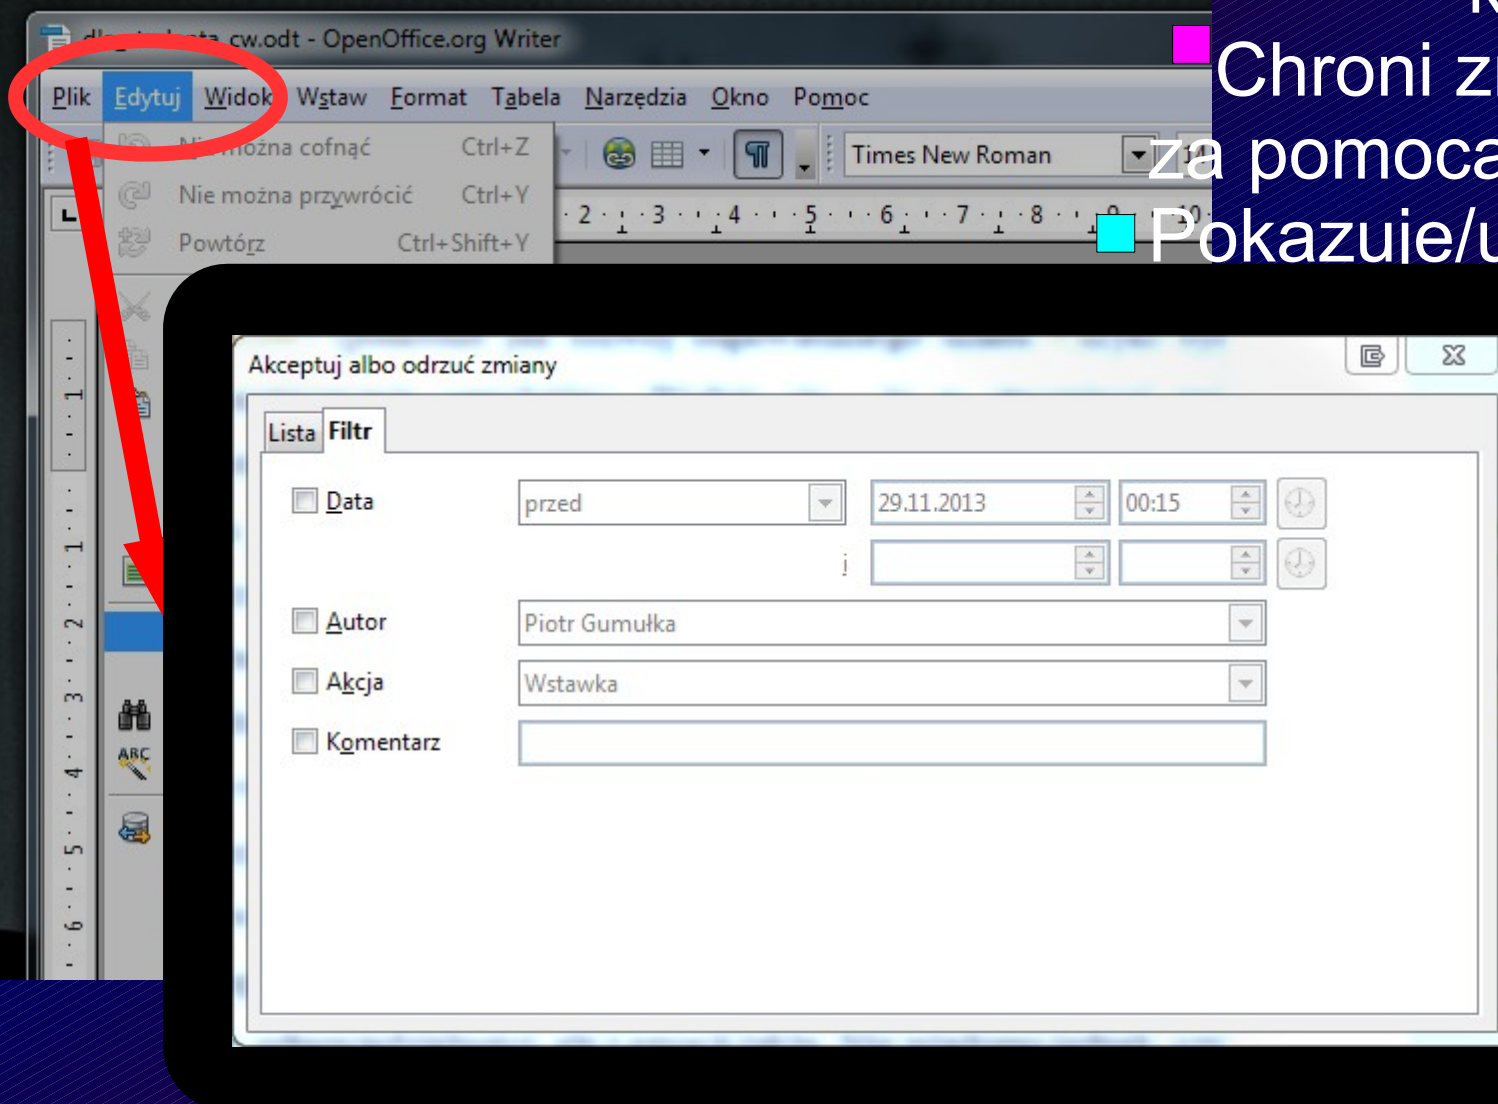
dl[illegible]ta cw.odt - OpenOffice.org Writer

Plik Edytuj Widok Wstaw Format Tabela Narzędzia Okno Pomoc

Nie można cofnąć Ctrl+Z
Nie można przywrócić Ctrl+Y
Powtórz Ctrl+Shift+Y

Times New Roman

Chroni z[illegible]
za pomoca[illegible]
Pokazuje/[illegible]

Akceptuj albo odrzuć zmiany

Lista Filtr

Data przed 29.11.2013 00:15

i

Autor Piotr Gumułka

Akcja Wstawka

Komentarz